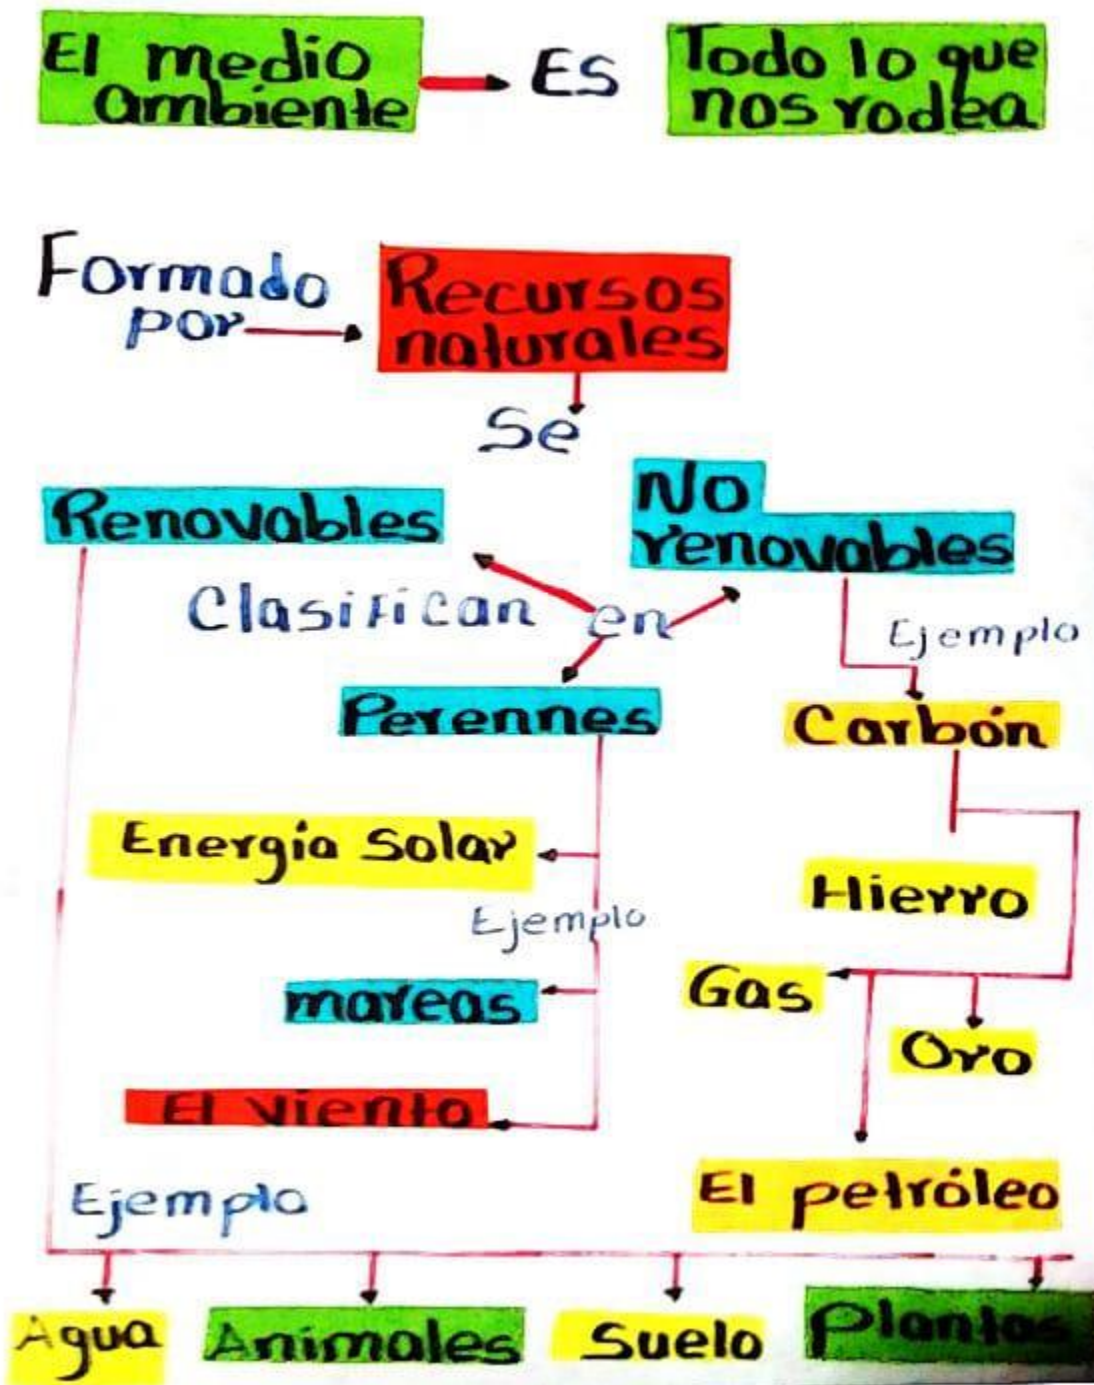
El medio ambiente Es Todo lo que nos rodea

Formado por Recursos naturales

Se

Renovables

Clasifican en

No renovables

Ejemplo

Perennes

Carbón

Energia Solar

Ejemplo

Hierro

Gas

mareas

Oro

El viento

El petróleo

Ejemplo

Agua

Animales

Suelo

Plantas